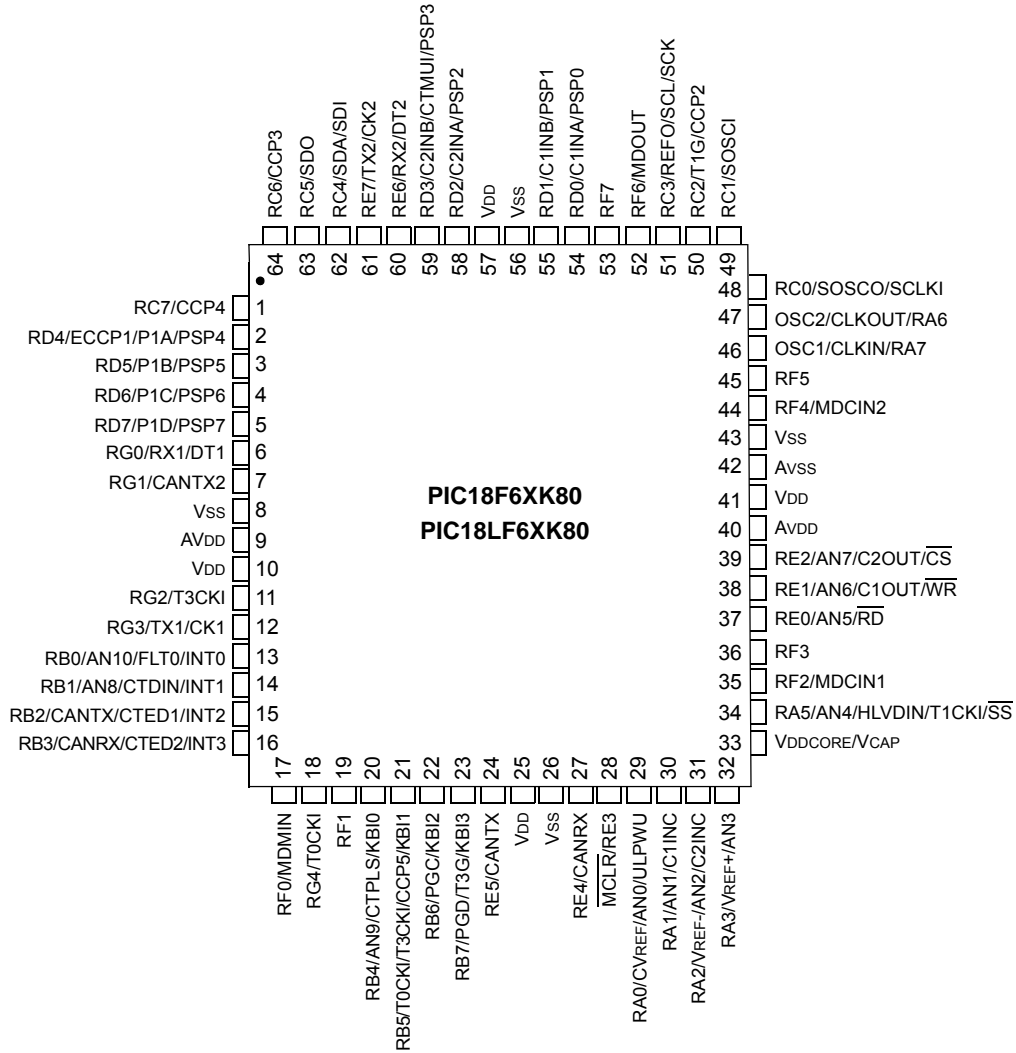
RC6/CCP3
RC5/SDO
RC4/SDA/SDI
RE7/TX2/CK2
RE6/RX2/DT2
RD3/C2INB/CTMUI/PSP3
RD2/C2INA/PSP2
VDD
VSS
RD1/C1INB/PSP1
RD0/C1INA/PSP0
RF7
RF6/MDOUT
RC3/REFO/SCL/SCK
RC2/T1G/CCP2
RC1/SOSCI

64 63 62 61 60 59 58 57 56 55 54 53 52 51 50 49

RC7/CCP4 1
RD4/ECCP1/P1A/PSP4 2
RD5/P1B/PSP5 3
RD6/P1C/PSP6 4
RD7/P1D/PSP7 5
RG0/RX1/DT1 6
RG1/CANTX2 7
VSS 8
AVDD 9
VDD 10
RG2/T3CKI 11
RG3/TX1/CK1 12
RB0/AN10/FLT0/INT0 13
RB1/AN8/CTDIN/INT1 14
RB2/CANTX/CTED1/INT2 15
RB3/CANRX/CTED2/INT3 16

PIC18F6XK80
PIC18LF6XK80

48 RC0/SOSCO/SCLKI
47 OSC2/CLKOUT/RA6
46 OSC1/CLKIN/RA7
45 RF5
44 RF4/MDCIN2
43 VSS
42 AVSS
41 VDD
40 AVDD
39 RE2/AN7/C2OUT/$\overline{CS}$
38 RE1/AN6/C1OUT/$\overline{WR}$
37 RE0/AN5/$\overline{RD}$
36 RF3
35 RF2/MDCIN1
34 RA5/AN4/HLVDIN/T1CKI/$\overline{SS}$
33 VDDCORE/VCAP

17 18 19 20 21 22 23 24 25 26 27 28 29 30 31 32

RF0/MDMIN
RG4/T0CKI
RF1
RB4/AN9/CTPLS/KBI0
RB5/T0CKI/T3CKI/CCP5/KBI1
RB6/PGC/KBI2
RB7/PGD/T3G/KBI3
RE5/CANTX
VDD
VSS
RE4/CANRX
$\overline{MCLR}$/RE3
RA0/CVREF/AN0/ULPWU
RA1/AN1/C1INC
RA2/VREF-/AN2/C2INC
RA3/VREF+/AN3